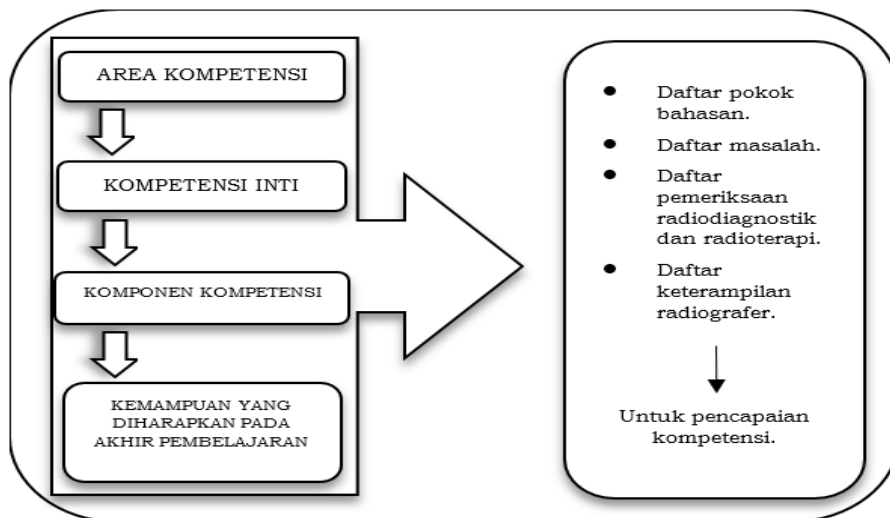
AREA KOMPETENSI

KOMPETENSI INTI

KOMPONEN KOMPETENSI

KEMAMPUAN YANG DIHARAPKAN PADA AKHIR PEMBELAJARAN

- Daftar pokok bahasan.
- Daftar masalah.
- Daftar pemeriksaan radiodiagnostik dan radioterapi.
- Daftar keterampilan radiografer.

Untuk pencapaian kompetensi.